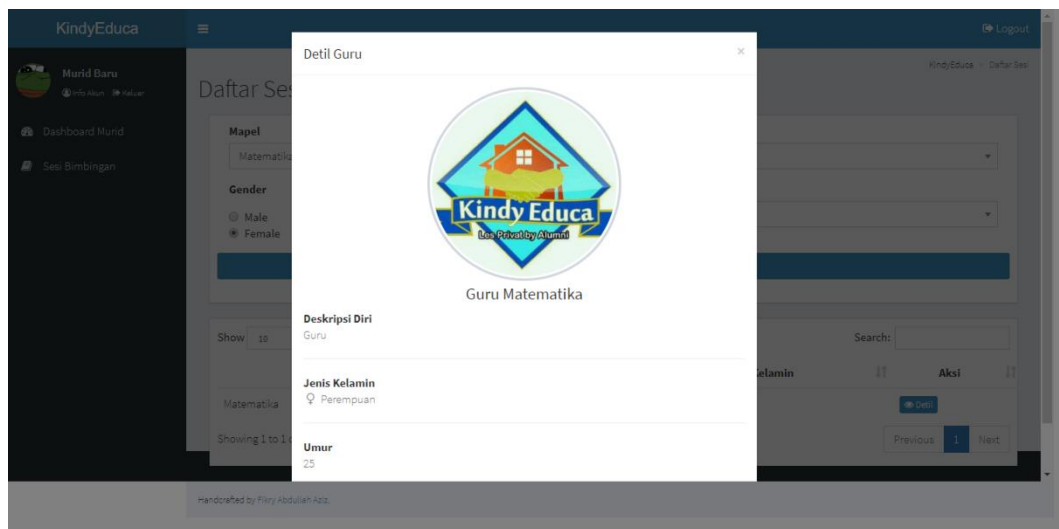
KindyEduca

Logout

Murid Baru
Info Akun Keluar

Dashboard Murid

Sesi Bimbingan

Daftar Ses

KindyEduca > Daftar Sesi

Mapel
Matematika

Gender
Male
Female

Show 10

Search:

Kelamin

Aksi

Matematika

Detil

Showing 1 to 1

Previous 1 Next

Handcrafted by Fikry Abdullah Aziz.

Detil Guru

×

Kindy Educa
Les Privat by Alumni

Guru Matematika

Deskripsi Diri
Guru

Jenis Kelamin
Perempuan

Umur
25